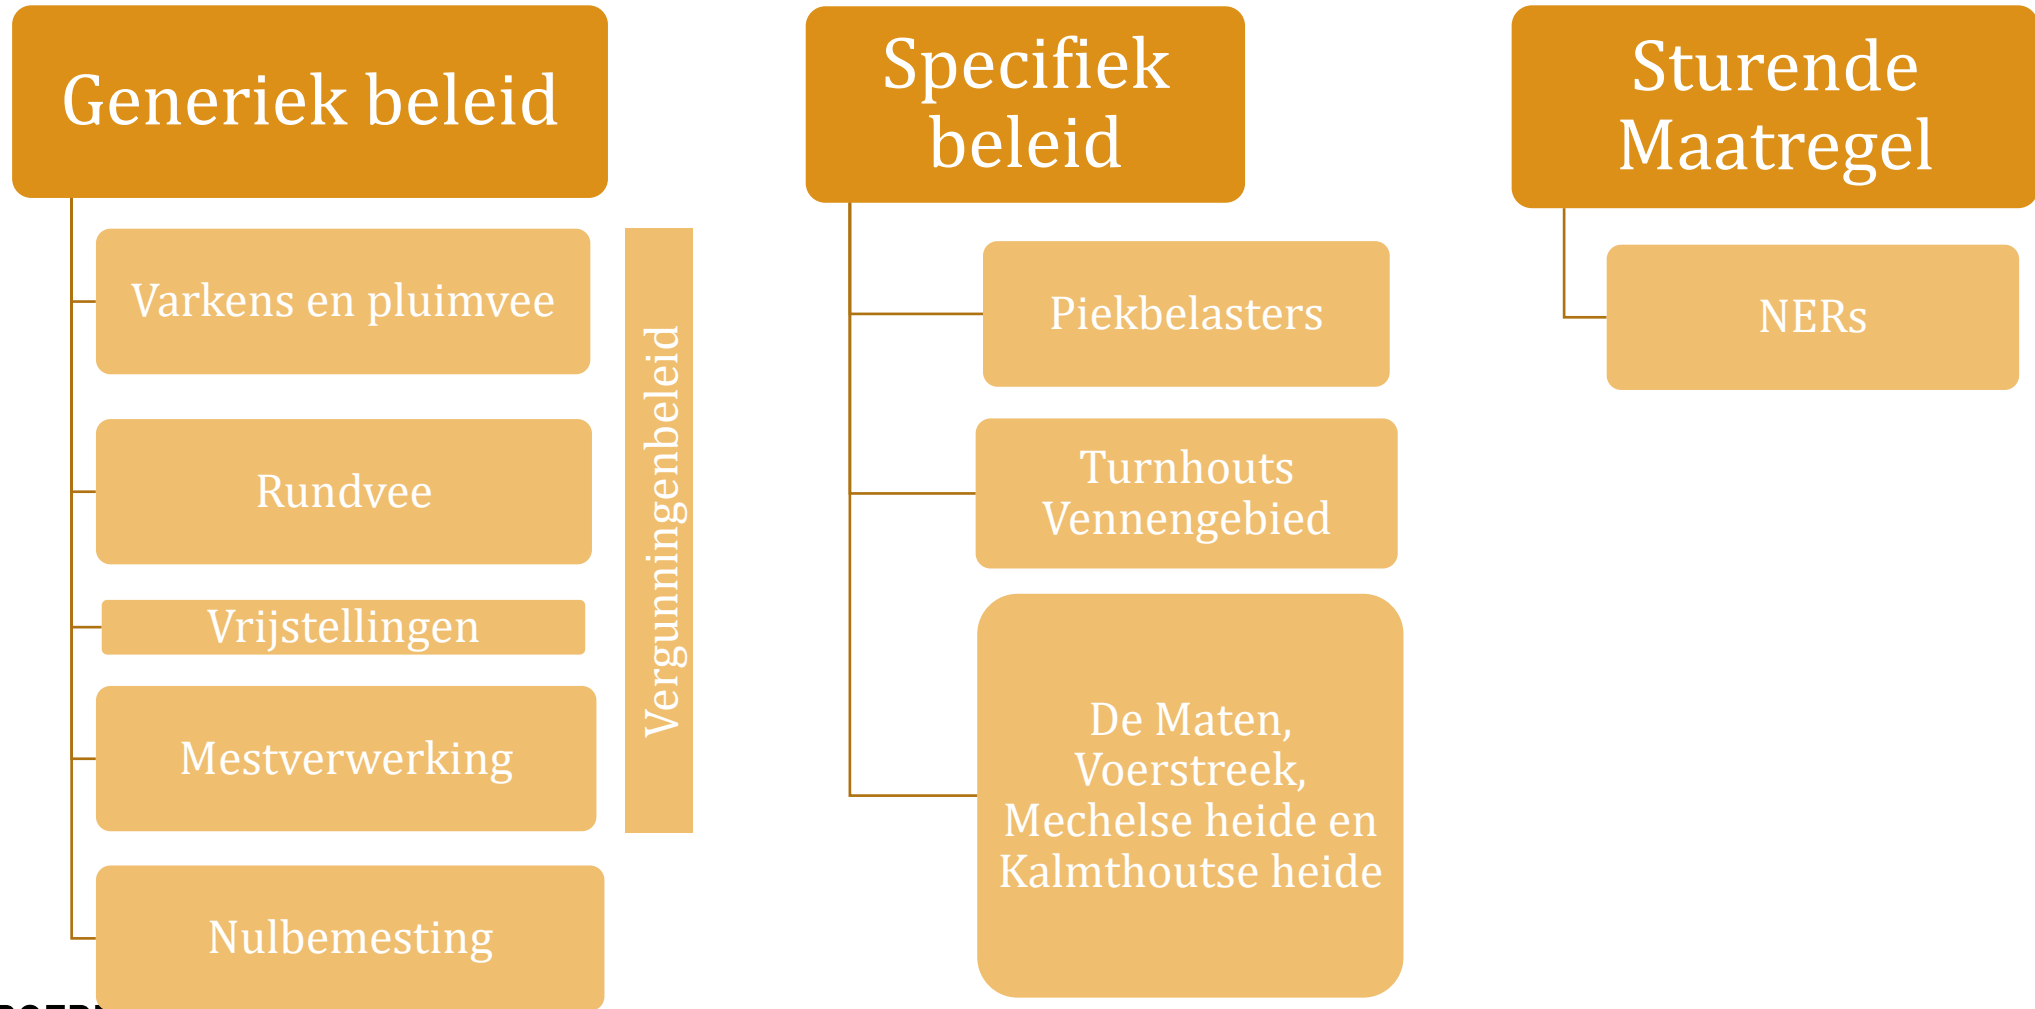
Generiek beleid

Varkens en pluimvee

Rundvee

Vrijstellingen

Mestverwerking

Nulbemesting

Vergunningenbeleid

Specifiek beleid

Piekbelasters

Turnhouts Vennengebied

De Maten, Voerstreek, Mechelse heide en Kalmthoutse heide

Sturende Maatregel

NERs